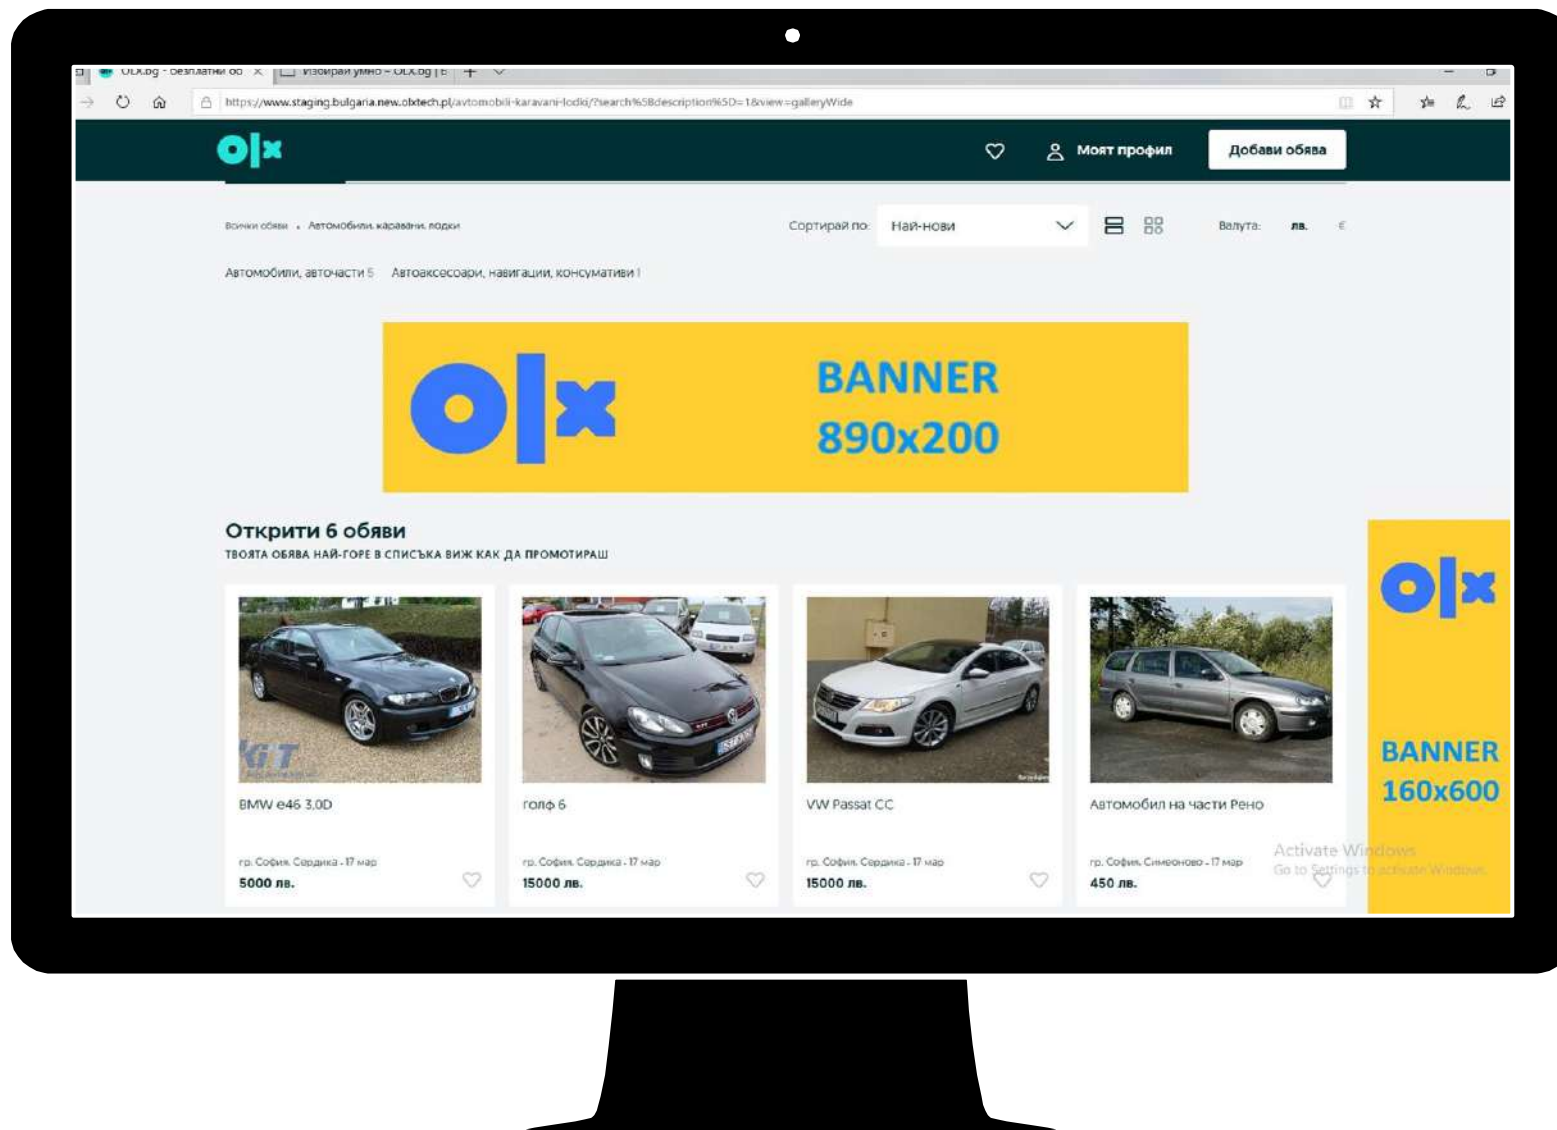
OLX.bg - Безплатни об ×
Избирай умно - OLX.bg | Б

https://www.staging.bulgaria.new.olxtech.pl/avtomobili-karavani-lodki/?search%5Bdescription%5D=1&view=galleryWide

olx

Моят профил

Добави обява

Всички обяви › Автомобили, каравани, лодки

Сортирай по: Най-нови

Валута: лв. €

Автомобили, авточасти 5 Автоаксесоари, навигации, консумативи 1

olx BANNER 890x200

Открити 6 обяви

ТВОЯТА ОБЯВА НАЙ-ГОРЕ В СПИСЪКА ВИЖ КАК ДА ПРОМОТИРАШ

BMW e46 3.0D
гр. София, Сердика - 17 мар
5000 лв.

голф 6
гр. София, Сердика - 17 мар
15000 лв.

VW Passat CC
гр. София, Сердика - 17 мар
15000 лв.

Автомобил на части Рено
гр. София, Симеоново - 17 мар
450 лв.

olx BANNER 160x600

Activate Windows
Go to Settings to activate Windows.